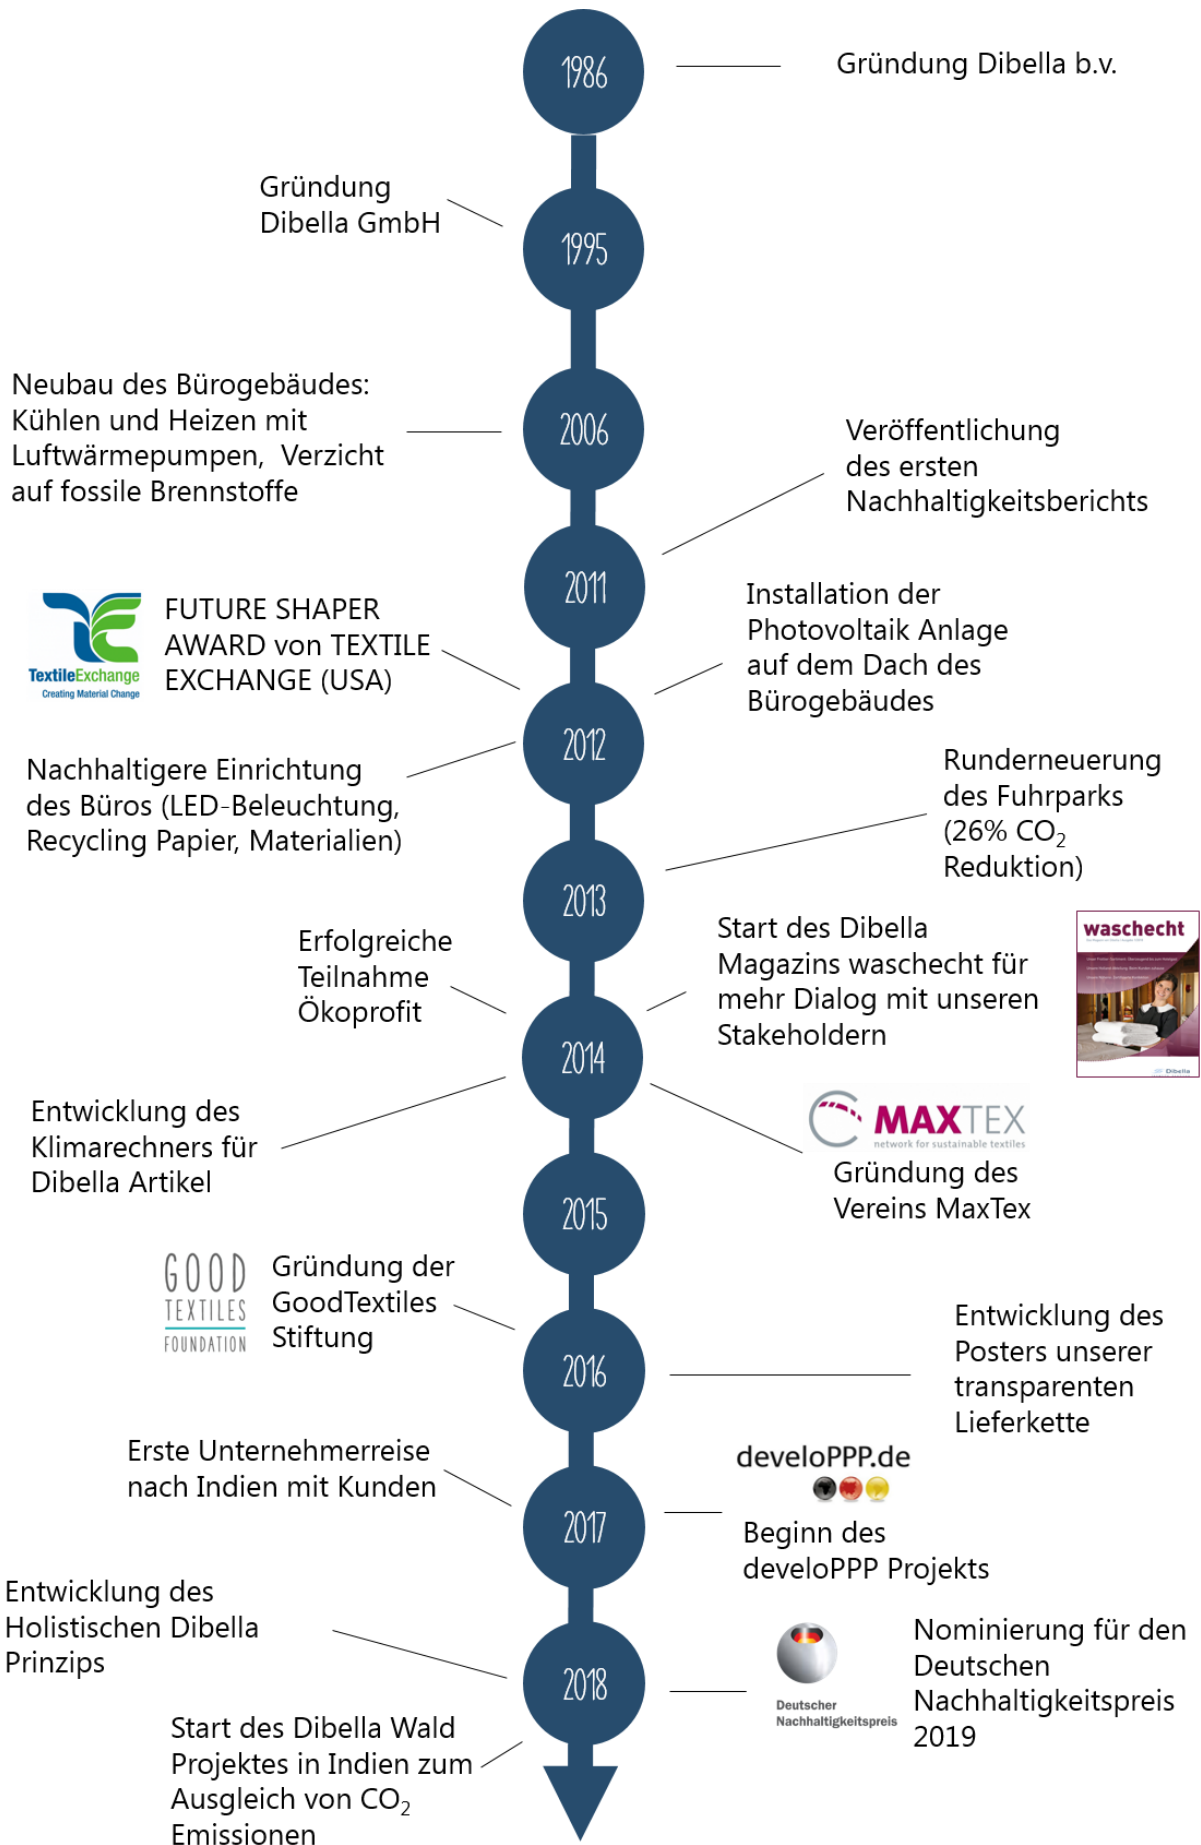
1986

Gründung Dibella b.v.

Gründung Dibella GmbH

1995

Neubau des Bürogebäudes: Kühlen und Heizen mit Luftwärmepumpen, Verzicht auf fossile Brennstoffe

2006

Veröffentlichung des ersten Nachhaltigkeitsberichts

2011

TextileExchange Creating Material Change

FUTURE SHAPER AWARD von TEXTILE EXCHANGE (USA)

Installation der Photovoltaik Anlage auf dem Dach des Bürogebäudes

2012

Nachhaltigere Einrichtung des Büros (LED-Beleuchtung, Recycling Papier, Materialien)

Runderneuerung des Fuhrparks (26% $CO_2$ Reduktion)

2013

Erfolgreiche Teilnahme Ökoprofit

Start des Dibella Magazins waschecht für mehr Dialog mit unseren Stakeholdern

waschecht

2014

Entwicklung des Klimarechners für Dibella Artikel

MAXTEX network for sustainable textiles

Gründung des Vereins MaxTex

2015

GOOD TEXTILES FOUNDATION

Gründung der GoodTextiles Stiftung

Entwicklung des Posters unserer transparenten Lieferkette

2016

Erste Unternehmerreise nach Indien mit Kunden

develoPPP.de

2017

Beginn des develoPPP Projekts

Entwicklung des Holistischen Dibella Prinzips

Nominierung für den Deutschen Nachhaltigkeitspreis 2019

Deutscher Nachhaltigkeitspreis

2018

Start des Dibella Wald Projektes in Indien zum Ausgleich von $CO_2$ Emissionen